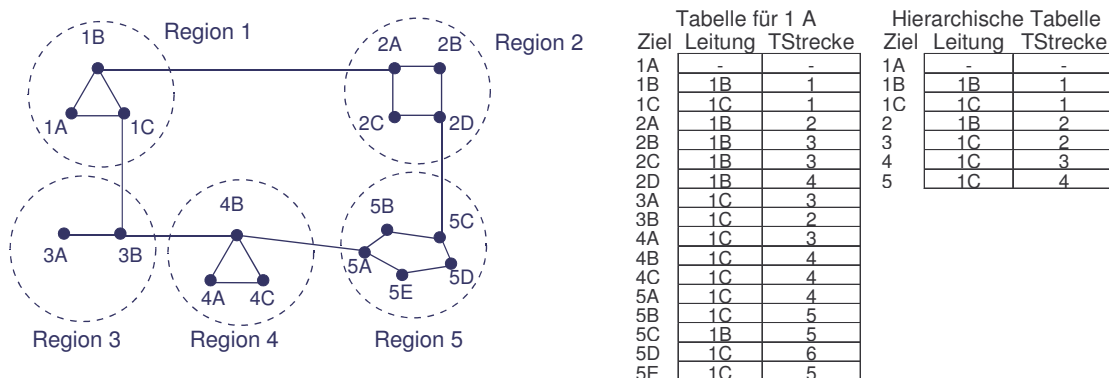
Region 1

1B

1A

1C

2A

2B

Region 2

2C

2D

3A

3B

4B

4A

4C

5B

5C

5A

5E

5D

Region 3

Region 4

Region 5

Tabelle für 1 A

| Ziel | Leitung | TStrecke |
|---|---|---|
| 1A | - | - |
| 1B | 1B | 1 |
| 1C | 1C | 1 |
| 2A | 1B | 2 |
| 2B | 1B | 3 |
| 2C | 1B | 3 |
| 2D | 1B | 4 |
| 3A | 1C | 3 |
| 3B | 1C | 2 |
| 4A | 1C | 3 |
| 4B | 1C | 4 |
| 4C | 1C | 4 |
| 5A | 1C | 4 |
| 5B | 1C | 5 |
| 5C | 1B | 5 |
| 5D | 1C | 6 |
| 5E | 1C | 5 |

Hierarchische Tabelle

| Ziel | Leitung | TStrecke |
|---|---|---|
| 1A | - | - |
| 1B | 1B | 1 |
| 1C | 1C | 1 |
| 2 | 1B | 2 |
| 3 | 1C | 2 |
| 4 | 1C | 3 |
| 5 | 1C | 4 |